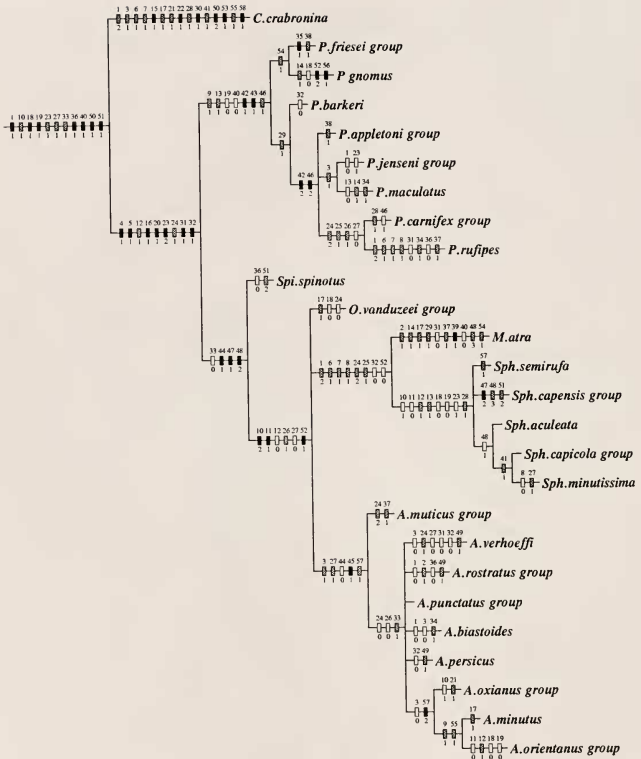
1 10 18 19 23 27 33 36 40 50 51
1 1 1 1 1 1 1 1 1 1 1

1 3 6 7 15 17 21 22 28 30 41 50 53 55 58
2 1 1 1 1 1 1 1 1 1 1 2 1 1 1
C.crabronina

4 5 12 16 20 23 24 31 32
1 1 1 1 1 2 1 1 1

9 13 19 40 42 43 46
1 1 1 0 0 1 1

54
1

35 38
1 1
P.friesei group

14 18 52 56
1 0 2 1
P gnomus

32
0
P.barkeri

29
1

38
1
P.appletoni group

3
1

1 23
0 1
P.jenseni group

13 14 34
0 1 1
P.maculatus

42 46
2 2

28 46
1 1
P.carnifex group

24 25 26 27
2 1 1 0

1 6 7 8 31 34 36 37
2 1 1 1 0 1 0 1
P.rufipes

33 44 47 48
0 1 1 2

36 51
0 2
Spi.spinotus

10 11 12 26 27 52
2 1 0 1 0 1

17 18 24
1 0 0
O.vanduzeei group

1 6 7 8 24 25 32 52
2 1 1 1 2 1 0 0

2 14 17 29 31 37 39 40 48 54
1 1 1 1 1 0 1 0 3 1
M.atra

10 11 12 13 18 19 23 28
1 0 1 1 0 0 1 1

57
1
Sph.semirufa

47 48 51
2 3 2
Sph.capensis group

Sph.aculeata

48
1

41
1
Sph.capicola group

8 27
0 1
Sph.minutissima

3 27 44 45 57
1 1 0 1 1

24 37
2 1
A.muticus group

5 24 27 31 32 49
0 1 0 0 0 1
A.verhoeffi

1 2 36 49
0 0 0 1
A.rostratus group

A.punctatus group

24 26 33
0 0 1

1 3 34
0 0 1
A.biastoides

32 49
0 1
A.persicus

10 21
1 1
A.oxianus group

3 57
0 2

17
1
A.minutus

9 55
1 1

11 12 18 19
0 1 0 0
A.orientanus group